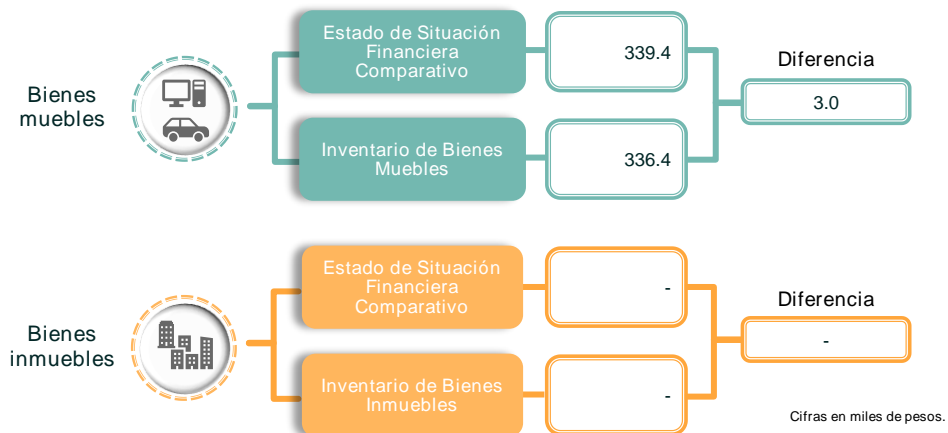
Bienes muebles

Estado de Situación Financiera Comparativo

339.4

Inventario de Bienes Muebles

336.4

Diferencia

3.0

Bienes inmuebles

Estado de Situación Financiera Comparativo

-

Inventario de Bienes Inmuebles

-

Diferencia

-

Cifras en miles de pesos.